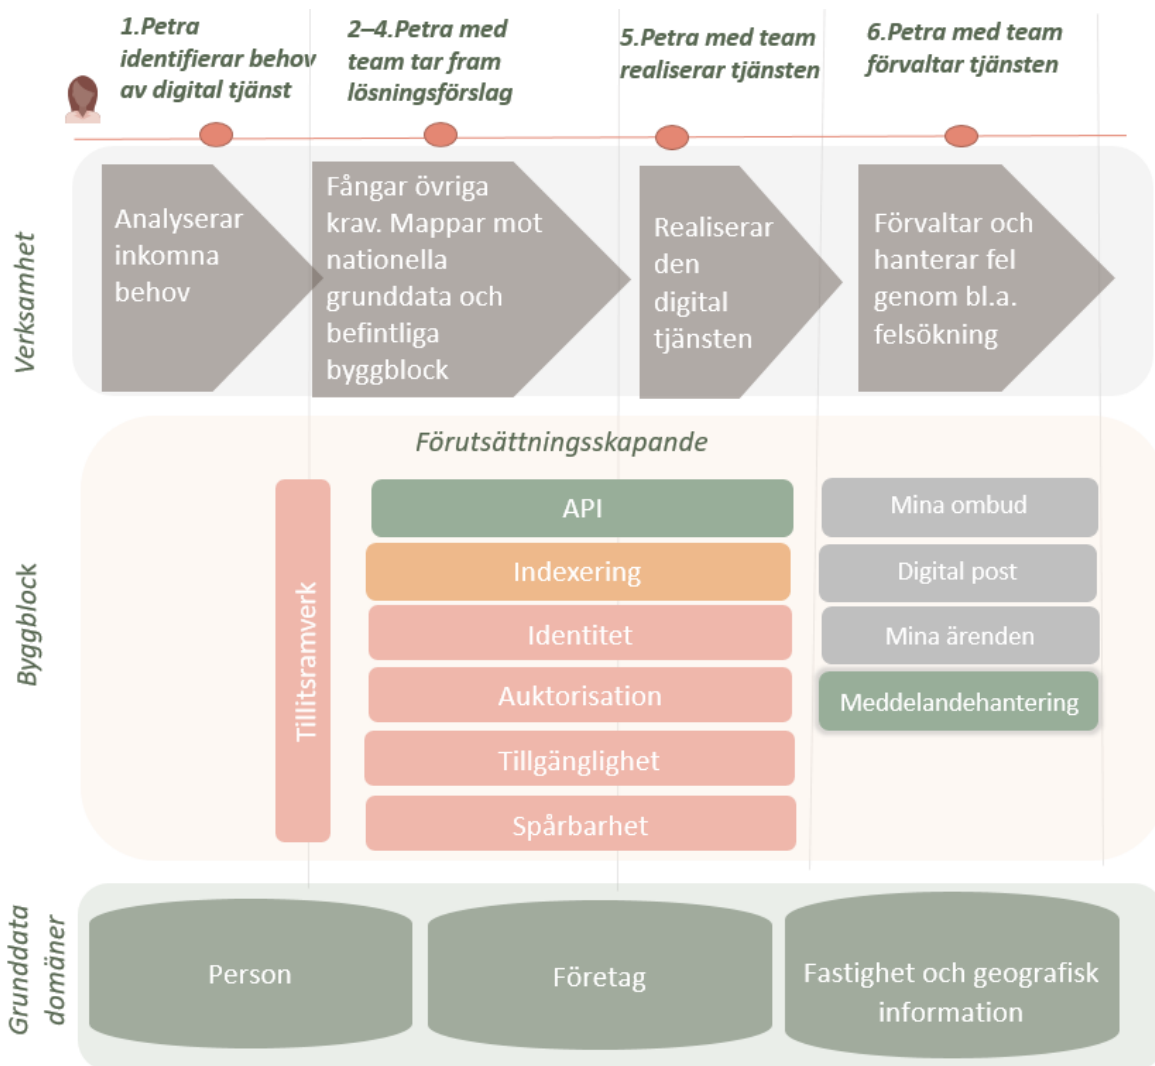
1.Petra identifierar behov av digital tjänst

2–4.Petra med team tar fram lösningsförslag

5.Petra med team realiserar tjänsten

6.Petra med team förvaltar tjänsten

Verksamhet

Analyserar inkomna behov

Fångar övriga krav. Mappar mot nationella grunddata och befintliga byggblock

Realiserar den digital tjänsten

Förvaltar och hanterar fel genom bl.a. felsökning

Byggblock

Förutsättningsskapande

Tillitsramverk

API

Indexering

Identitet

Auktorisation

Tillgänglighet

Spårbarhet

Mina ombud

Digital post

Mina ärenden

Meddelandehantering

Grunddata domäner

Person

Företag

Fastighet och geografisk information